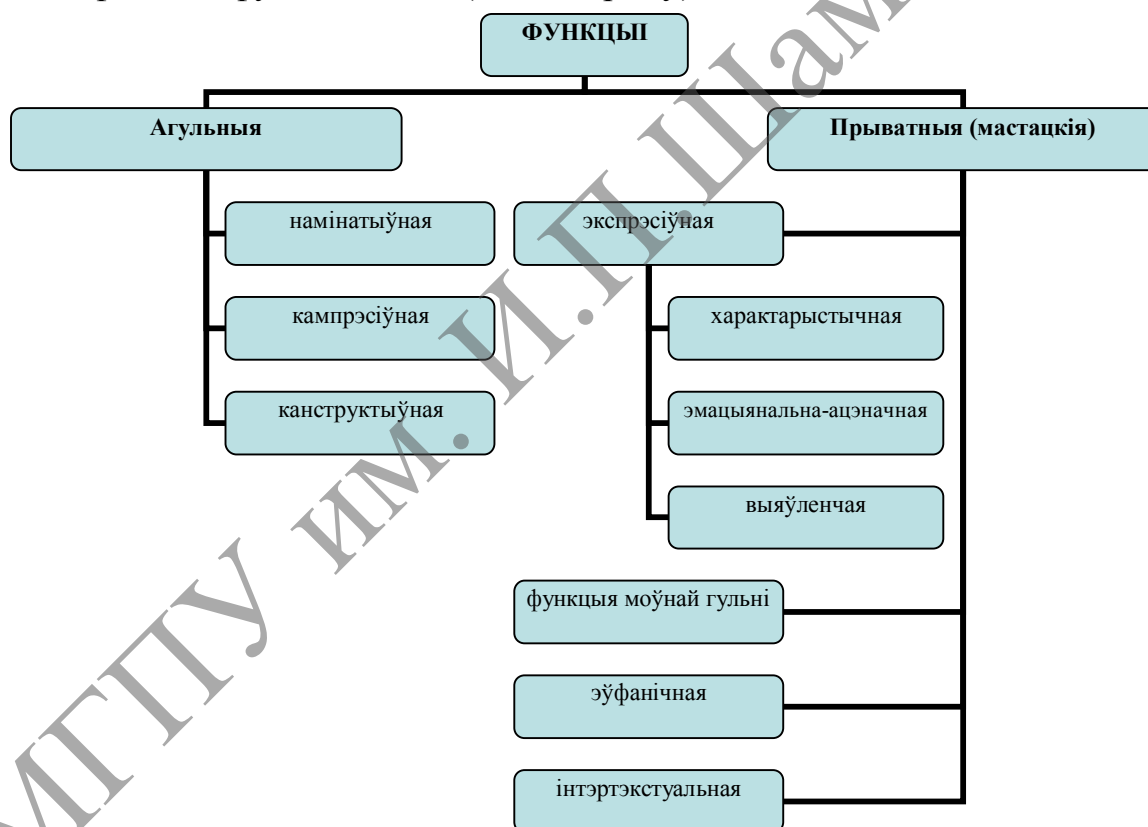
ФУНКЦЫІ

Агульныя

Прыватныя (мастацкія)

намінатыўная

кампрэсіўная

канструктыўная

экспрэсіўная

характарыстычная

эмацыянальна-ацэначная

выяўленчая

функцыя моўнай гульні

эўфанічная

інтэртэкстуальная

МГПУ им. И.П. Шамякина